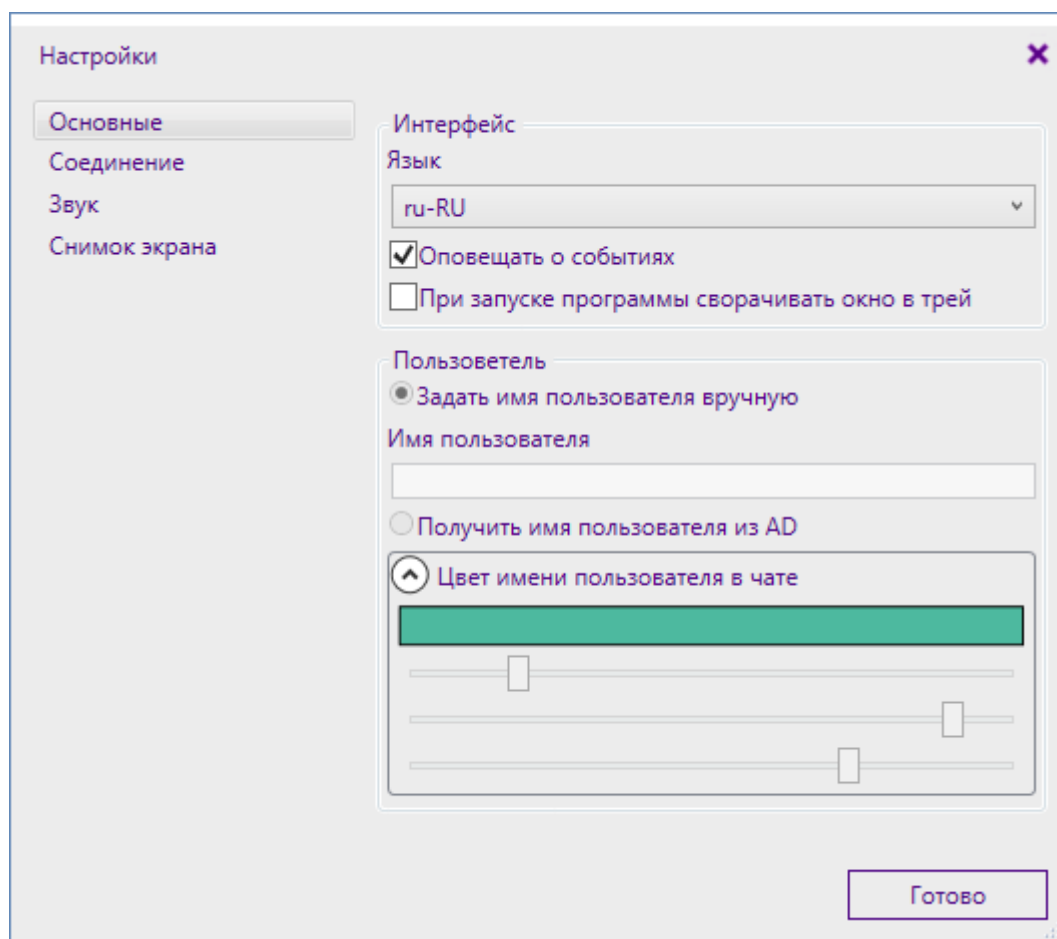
Настройки

Основные
Соединение
Звук
Снимок экрана

Интерфейс
Язык
ru-RU
Оповещать о событиях
При запуске программы сворачивать окно в трей

Пользоветель
Задать имя пользователя вручную
Имя пользователя
Получить имя пользователя из AD
Цвет имени пользователя в чате

Готово